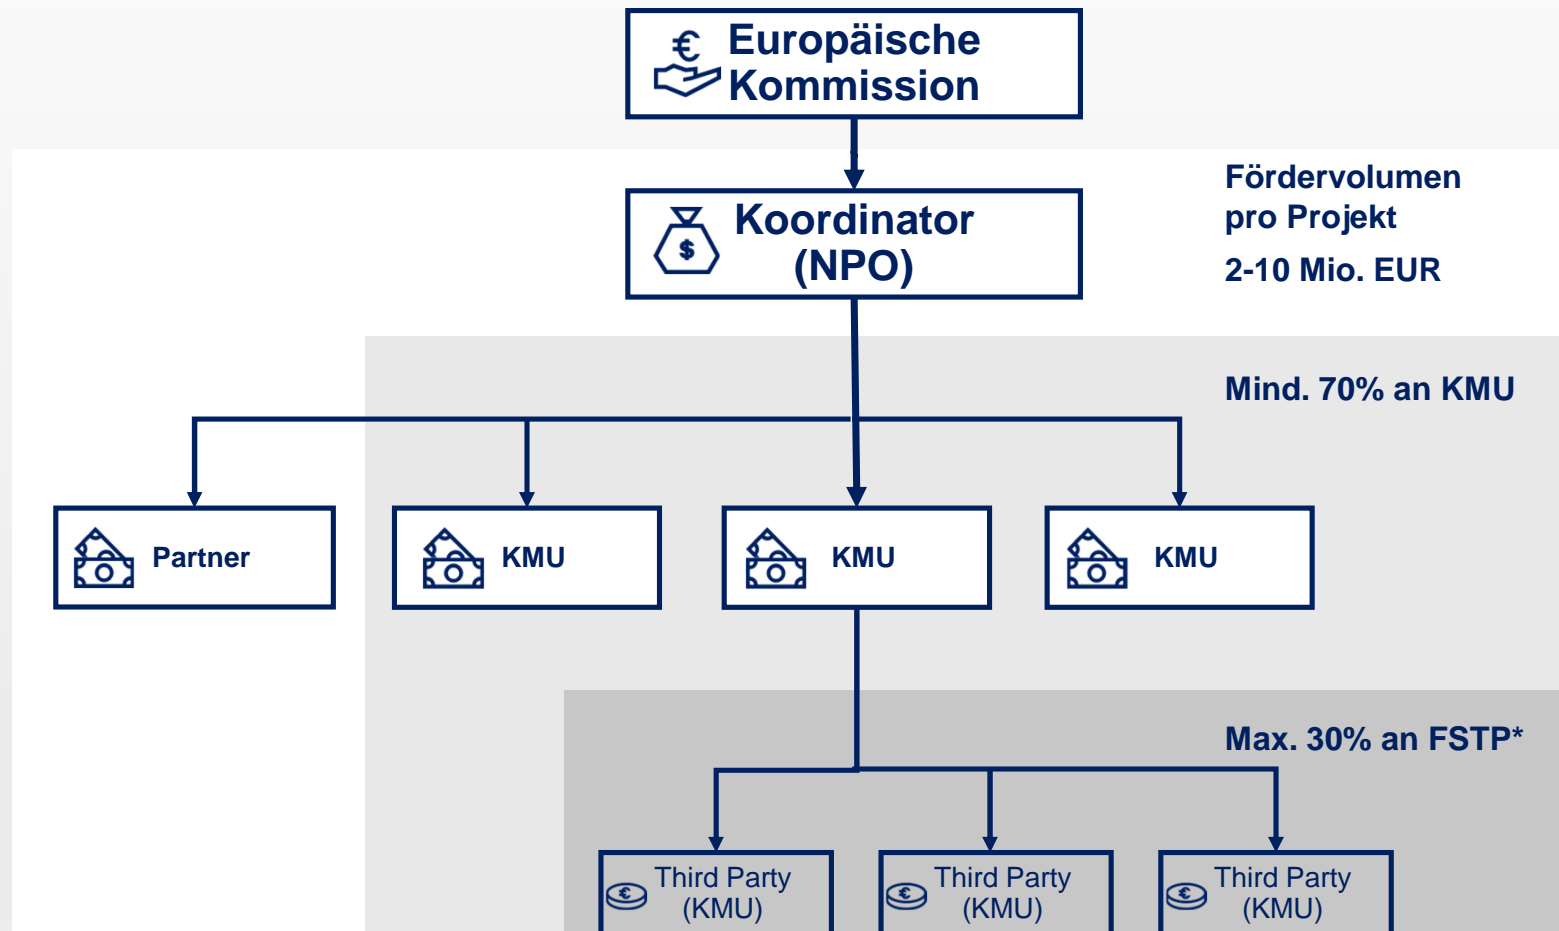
Europäische Kommission

Koordinator (NPO)

Fördervolumen pro Projekt

2-10 Mio. EUR

Mind. 70% an KMU

Partner

KMU

KMU

KMU

Max. 30% an FSTP*

Third Party (KMU)

Third Party (KMU)

Third Party (KMU)